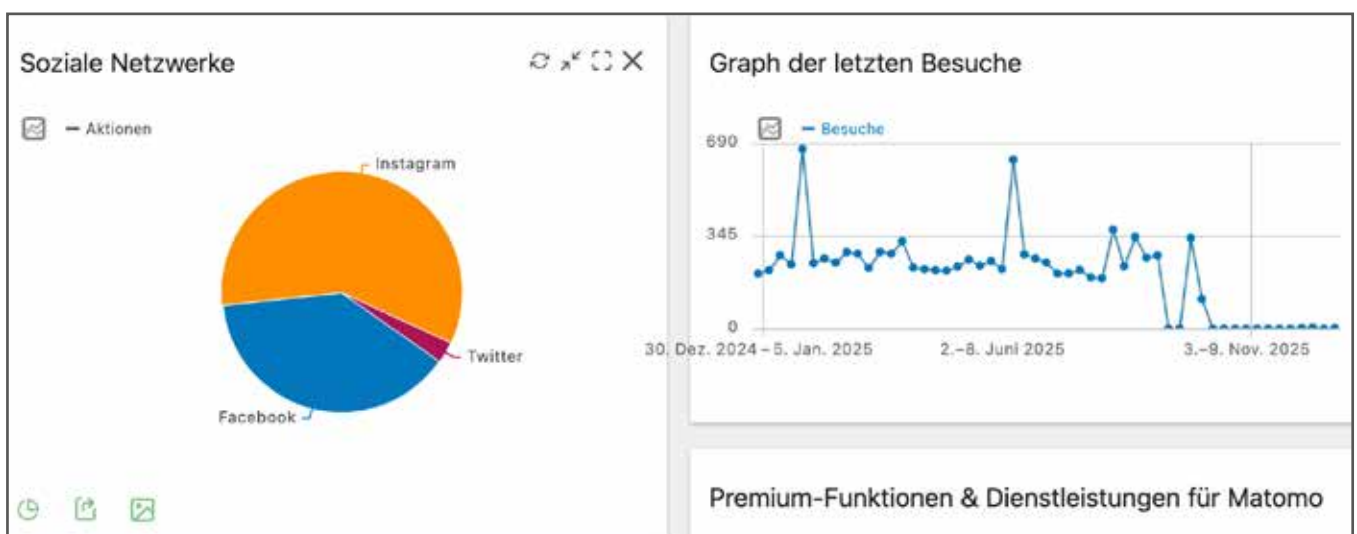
Soziale Netzwerke

Aktionen

Instagram

Twitter

Facebook

Graph der letzten Besuche

Besuche

690

345

0

30. Dez. 2024 – 5. Jan. 2025

2.–8. Juni 2025

3.–9. Nov. 2025

Premium-Funktionen & Dienstleistungen für Matomo